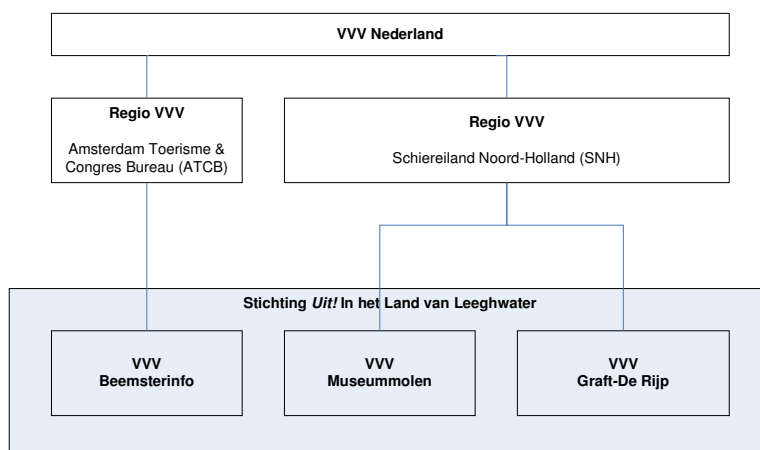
VVV Nederland

Regio VVV

Amsterdam Toerisme & Congres Bureau (ATCB)

Regio VVV

Schiereiland Noord-Holland (SNH)

Stichting *Uit!* In het Land van Leeghwater

VVV
Beemsterinfo

VVV
Museummolen

VVV
Graft-De Rijp